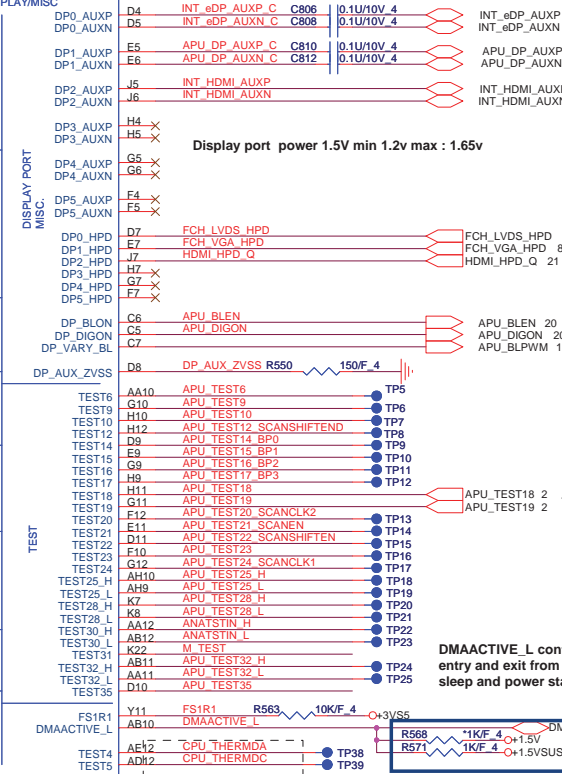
PLAY/MISC

DP0_AUXP D4 INT_eDP_AUXP_C C806 0.1U/10V_4 INT_eDP_AUXP
DP0_AUXN D5 INT_eDP_AUXN_C C808 0.1U/10V_4 INT_eDP_AUXN

DP1_AUXP E5 APU_DP_AUXP_C C810 0.1U/10V_4 APU_DP_AUXP
DP1_AUXN E6 APU_DP_AUXN_C C812 0.1U/10V_4 APU_DP_AUXN

DP2_AUXP J5 INT_HDMI_AUXP INT_HDMI_AUXP
DP2_AUXN J6 INT_HDMI_AUXN INT_HDMI_AUXN

DP3_AUXP H4
DP3_AUXN H5

Display port power 1.5V min 1.2v max : 1.65v

DISPLAY PORT MISC.

DP4_AUXP G5
DP4_AUXN G6

DP5_AUXP F4
DP5_AUXN F5

DP0_HPD D7 FCH_LVDS_HPD FCH_LVDS_HPD
DP1_HPD E7 FCH_VGA_HPD FCH_VGA_HPD 8
DP2_HPD J7 HDMI_HPD_Q HDMI_HPD_Q 21
DP3_HPD H7
DP4_HPD G7
DP5_HPD F7

DP_BLON C6 APU_BLEN APU_BLEN 20
DP_DIGON C5 APU_DIGON APU_DIGON 20
DP_VARY_BL C7 APU_BLPWM 1

DP_AUX_ZVSS D8 DP_AUX_ZVSS R550 150/F_4

TEST6 AA10 APU_TEST6 TP5
TEST9 G10 APU_TEST9 TP6
TEST10 H10 APU_TEST10 TP7
TEST12 H12 APU_TEST12_SCANSHIFTEND TP8
TEST14 D9 APU_TEST14_BP0 TP9
TEST15 E9 APU_TEST15_BP1 TP10
TEST16 G9 APU_TEST16_BP2 TP11
TEST17 H9 APU_TEST17_BP3 TP12
TEST18 H11 APU_TEST18 APU_TEST18 2
TEST19 G11 APU_TEST19 APU_TEST19 2
TEST20 F12 APU_TEST20_SCANCLK2 TP13
TEST21 E11 APU_TEST21_SCANEN TP14
TEST22 D11 APU_TEST22_SCANSHIFTEN TP15
TEST23 F10 APU_TEST23 TP16
TEST24 G12 APU_TEST24_SCANCLK1 TP17
TEST25_H AH10 APU_TEST25_H TP18
TEST25_L AH9 APU_TEST25_L TP19
TEST28_H K7 APU_TEST28_H TP20
TEST28_L K8 APU_TEST28_L TP21
TEST30_H AA12 ANATSTIN_H TP22
TEST30_L AB12 ANATSTIN_L TP23
TEST31 K22 M_TEST
TEST32_H AB11 APU_TEST32_H TP24
TEST32_L AA11 APU_TEST32_L TP25
TEST35 D10 APU_TEST35

TEST

DMAACTIVE_L con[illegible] entry and exit from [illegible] sleep and power sta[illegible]

FS1R1 Y11 FS1R1 R563 10K/F_4 +3VS5
DMAACTIVE_L AB10 DMAACTIVE_L R568 *1K/F_4 +1.5V DM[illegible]
R571 1K/F_4 +1.5VSUS

TEST4 AE12 CPU_THERMDA TP38
TEST5 AD12 CPU_THERMDC TP39